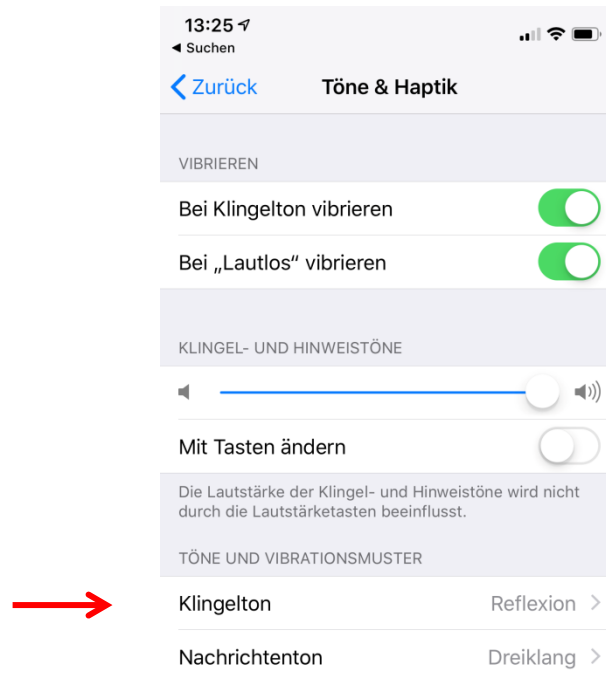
13:25
◀ Suchen
< Zurück
Töne & Haptik

VIBRIEREN
Bei Klingelton vibrieren
Bei „Lautlos" vibrieren

KLINGEL- UND HINWEISTÖNE
Mit Tasten ändern
Die Lautstärke der Klingel- und Hinweistöne wird nicht durch die Lautstärketasten beeinflusst.

TÖNE UND VIBRATIONSMUSTER
Klingelton Reflexion >
Nachrichtenton Dreiklang >